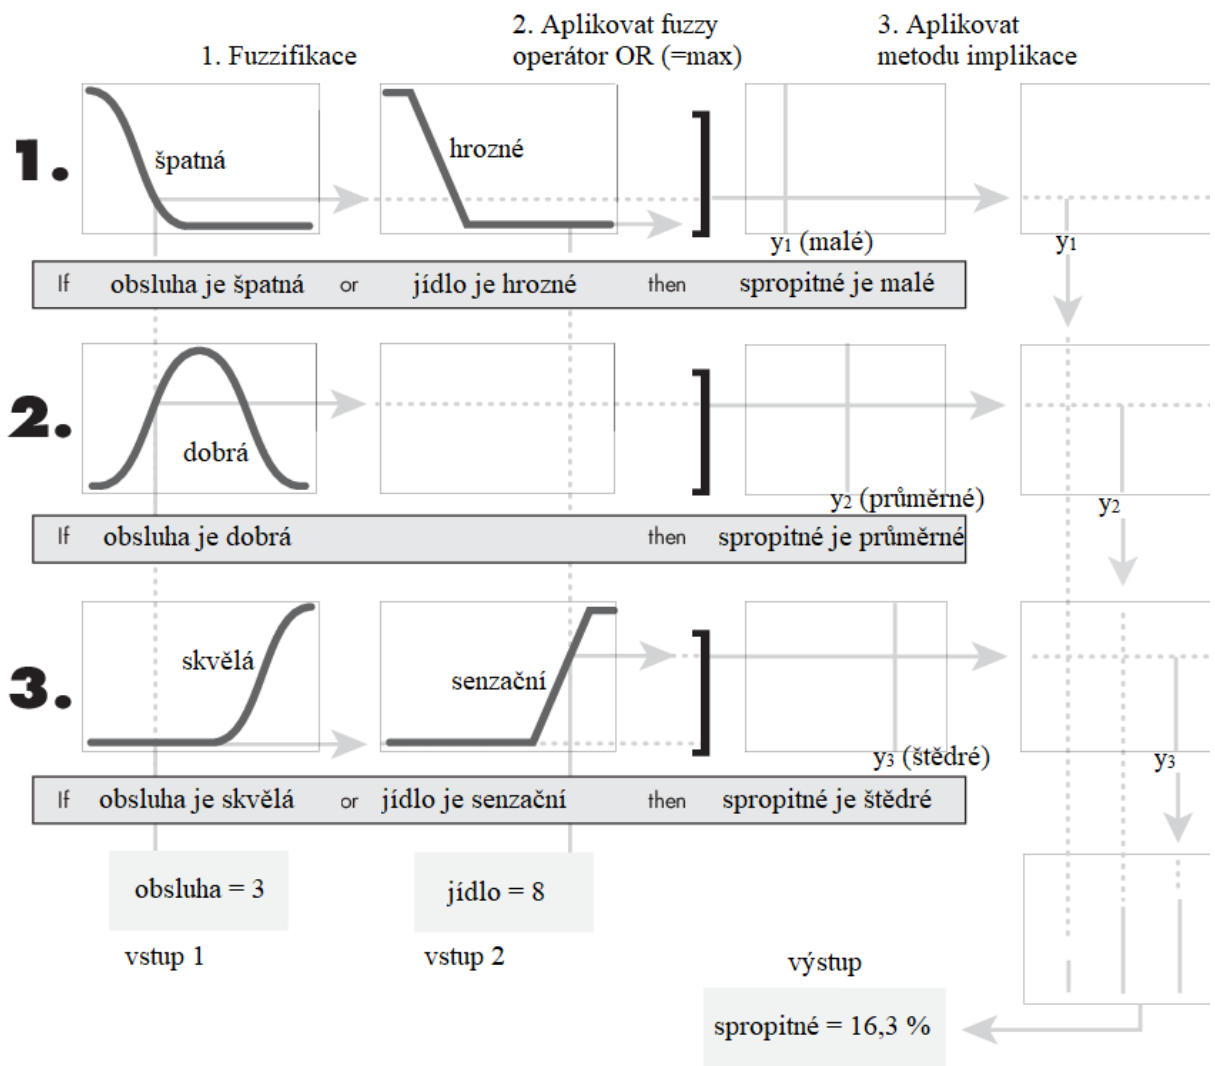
1. Fuzzifikace

2. Aplikovat fuzzy operátor OR (=max)

3. Aplikovat metodu implikace

1.

špatná

hrozné

$y_1$ (malé)

$y_1$

If obsluha je špatná or jídlo je hrozné then spropitné je malé

2.

dobrá

$y_2$ (průměrné)

$y_2$

If obsluha je dobrá then spropitné je průměrné

3.

skvělá

senzační

$y_3$ (štědré)

$y_3$

If obsluha je skvělá or jídlo je senzační then spropitné je štědré

obsluha = 3

vstup 1

jídlo = 8

vstup 2

výstup

spropitné = 16,3 %